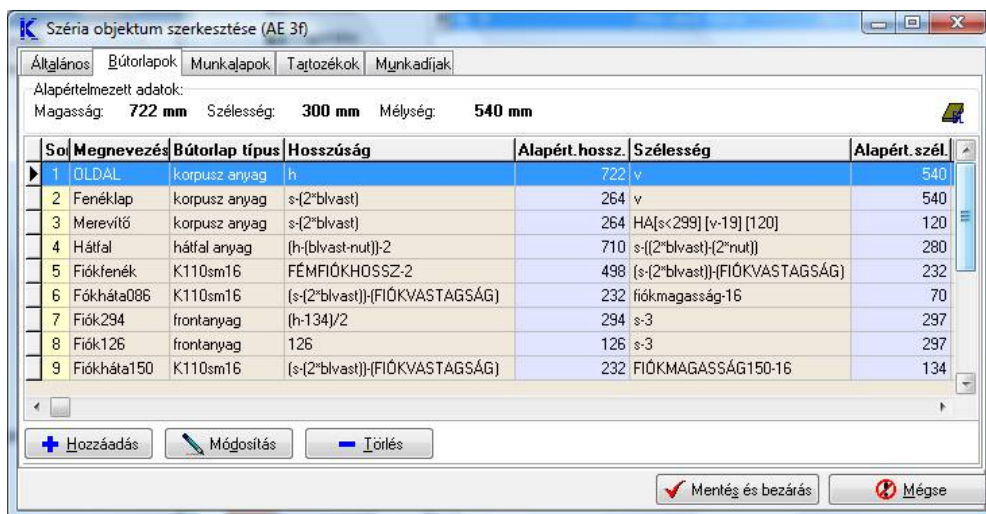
Széria objektum szerkesztése (AE 3f)

Általános | Bútorlapok | Munkalapok | Tartozékok | Munkadíjak

Alapértelmezett adatok:
Magasság: 722 mm Szélesség: 300 mm Mélység: 540 mm

| So | Megnevezés | Bútorlap típus | Hosszúság | Alapért.hossz. | Szélesség | Alapért.szél. |
|---|---|---|---|---|---|---|
| 1 | OLDAL | korpusz anyag | h | 722 | v | 540 |
| 2 | Fenéklap | korpusz anyag | s-(2*blvast) | 264 | v | 540 |
| 3 | Merevítő | korpusz anyag | s-(2*blvast) | 264 | HA[s<299] [v-19] [120] | 120 |
| 4 | Hátfal | hátfal anyag | (h-(blvast-nut))-2 | 710 | s-((2*blvast)-(2*nut)) | 280 |
| 5 | Fiókfenék | K110sm16 | FÉMFIÓKHOSSZ-2 | 498 | (s-(2*blvast))-(FIÓKVASTAGSÁG) | 232 |
| 6 | Fókháta086 | K110sm16 | (s-(2*blvast))-(FIÓKVASTAGSÁG) | 232 | fiókmagasság-16 | 70 |
| 7 | Fiók294 | frontanyag | (h-134)/2 | 294 | s-3 | 297 |
| 8 | Fiók126 | frontanyag | 126 | 126 | s-3 | 297 |
| 9 | Fiókháta150 | K110sm16 | (s-(2*blvast))-(FIÓKVASTAGSÁG) | 232 | FIÓKMAGASSÁG150-16 | 134 |

Hozzáadás | Módosítás | Törlés

Mentés és bezárás | Mégse